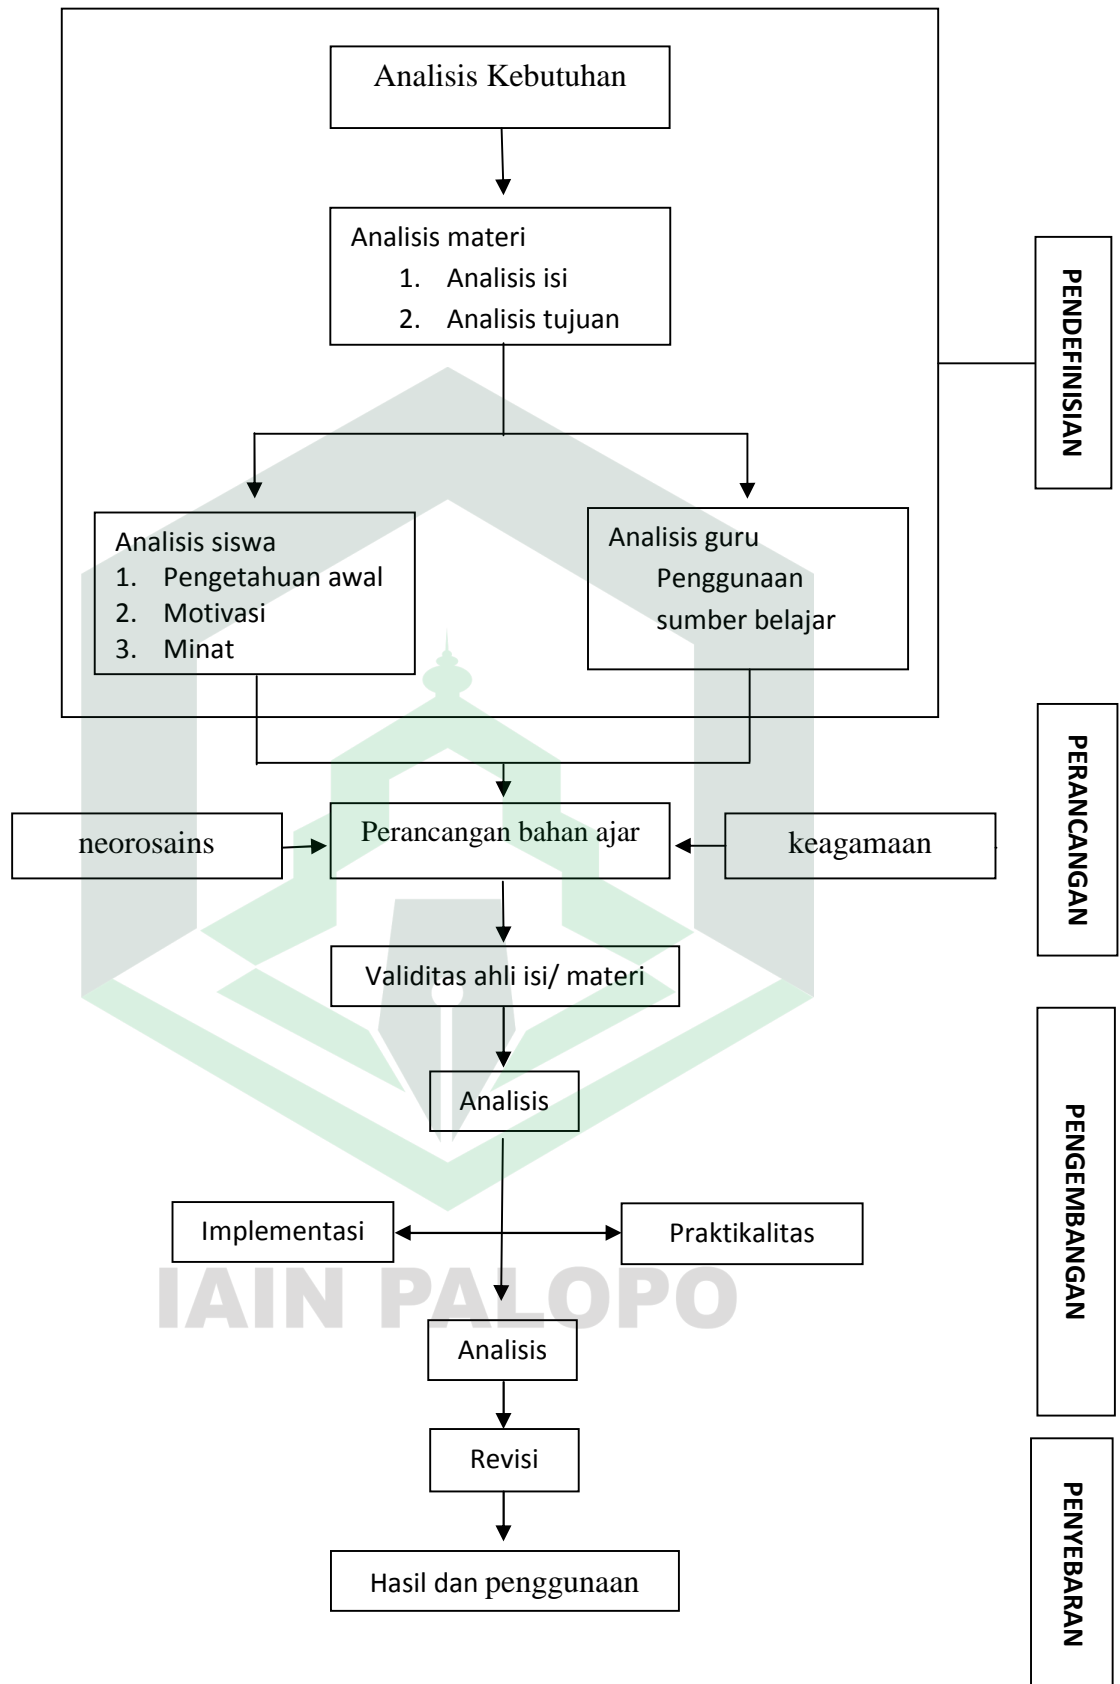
Analisis Kebutuhan

Analisis materi
1. Analisis isi
2. Analisis tujuan

PENDEFINISIAN

Analisis siswa
1. Pengetahuan awal
2. Motivasi
3. Minat

Analisis guru
Penggunaan sumber belajar

PERANCANGAN

neorosains

Perancangan bahan ajar

keagamaan

Validitas ahli isi/ materi

Analisis

PENGEMBANGAN

Implementasi

Praktikalitas

IAIN PALOPO

Analisis

Revisi

Hasil dan penggunaan

PENYEBARAN